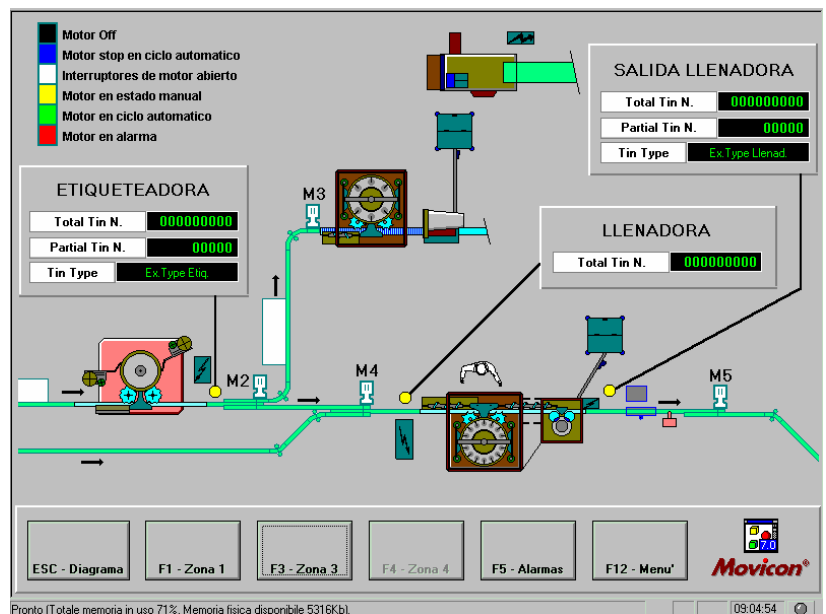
Motor Off
Motor stop en ciclo automatico
Interruptores de motor abierto
Motor en estado manual
Motor en ciclo automatico
Motor en alarma

SALIDA LLENADORA

| Total Tin N. | 000000000 |
|---|---|
| Partial Tin N. | 00000 |
| Tin Type | Ex.Type Llenad. |

ETIQUETEADORA

| Total Tin N. | 000000000 |
|---|---|
| Partial Tin N. | 00000 |
| Tin Type | Ex.Type Etiq. |

M3

LLENADORA

| Total Tin N. | 000000000 |
|---|---|

M2
M4
M5

ESC - Diagrama
F1 - Zona 1
F3 - Zona 3
F4 - Zona 4
F5 - Alarmas
F12 - Menu'
7.0
Movicon®

Pronto (Totale memoria in uso 71%, Memoria fisica disponibile 5316Kb).
09:04:54